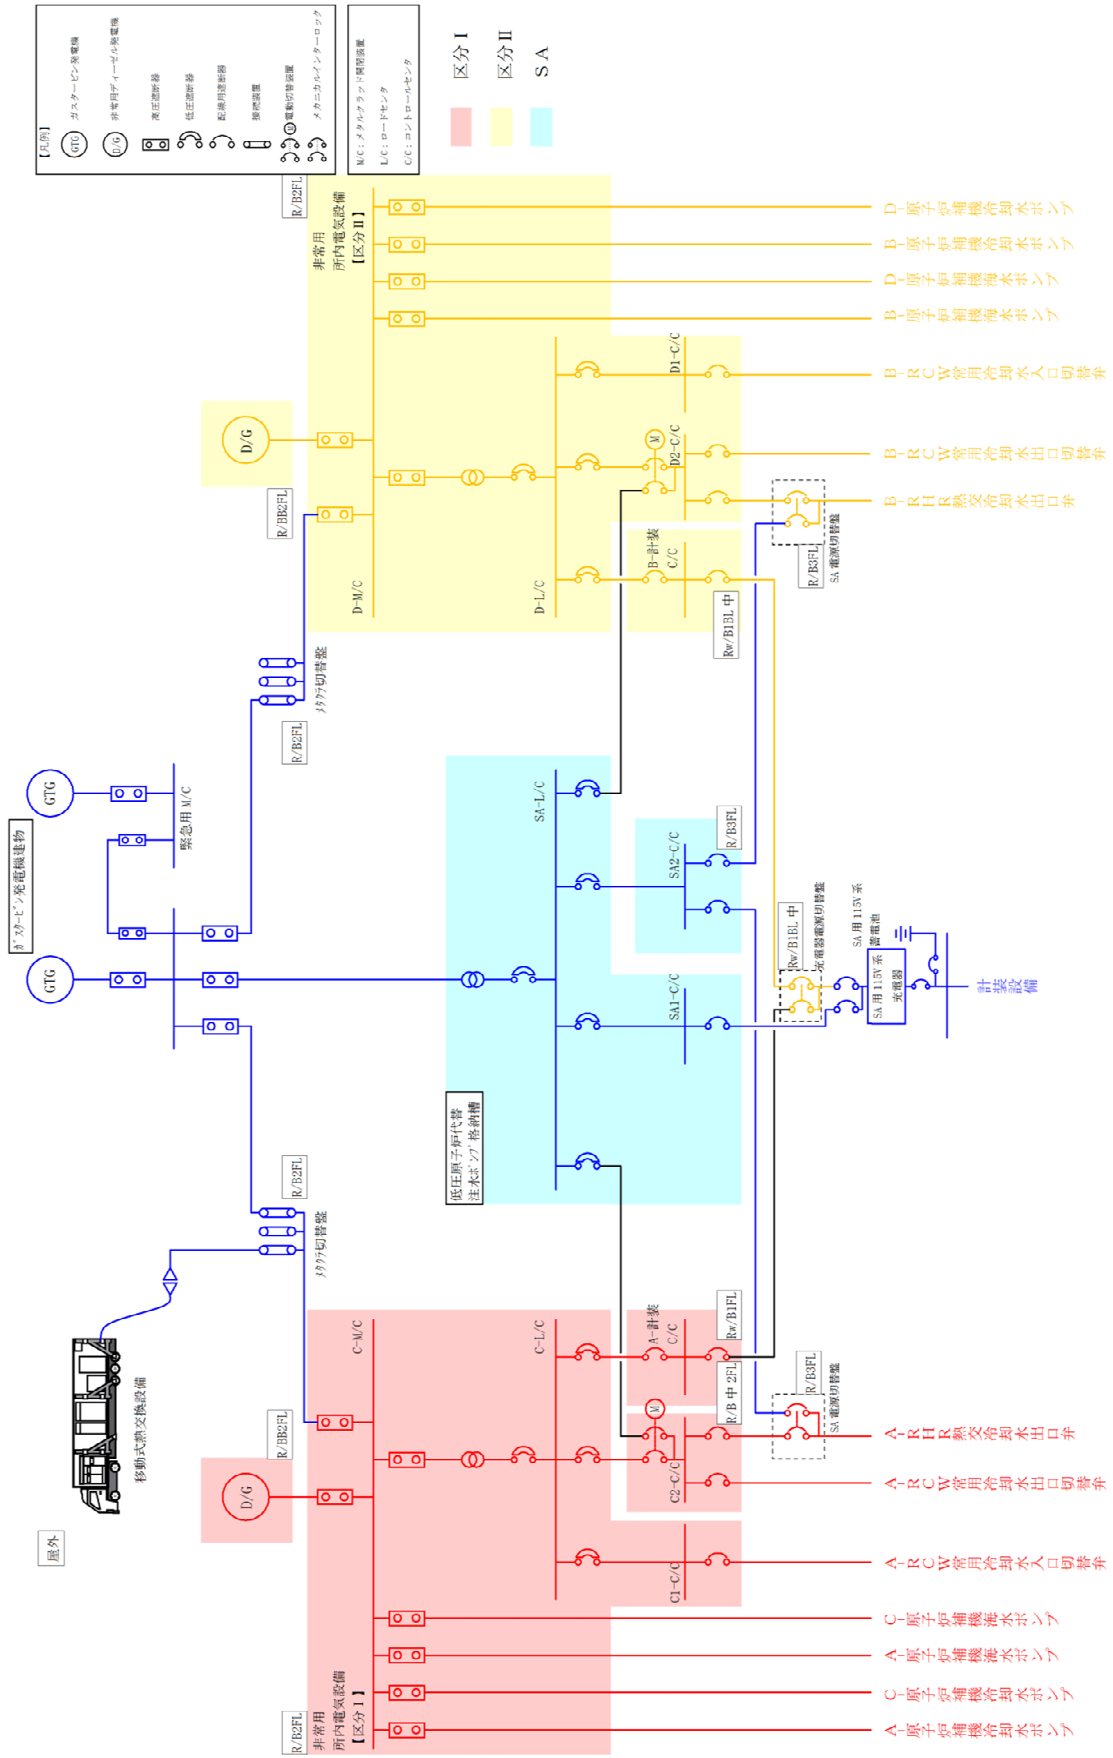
【凡例】
GTG ガスタービン発電機
D/G 非常用ディーゼル発電機
高圧遮断器
低圧遮断器
配線用遮断器
接続装置
M 電動切替装置
メカニカルインターロック

M/C：メタルクラッド開閉装置
L/C：ロードセンタ
C/C：コントロールセンタ

区分Ⅰ
区分Ⅱ
SA

R/B2FL
非常用
所内電気設備
【区分Ⅱ】

D-原子炉補機冷却水ポンプ
B-原子炉補機冷却水ポンプ
D-原子炉補機海水ポンプ
B-原子炉補機海水ポンプ
D1-C/C
B-RCW常用冷却水入口切替弁
D2-C/C
B-RCW常用冷却水出口切替弁
B-RHR熱交冷却水出口弁
R/B3FL
SA電源切替盤
D/G
R/BB2FL
D-M/C
D-L/C
B-計装
C/C
Rw/B1BL中
R/B2FL
メタクラ切替盤
SA-L/C
SA2-C/C
R/B3FL
GTG
緊急用M/C
ガスタービン発電機建物
GTG
SA1-C/C
Rw/B1BL中
充電器電源切替盤
SA用115V系
蓄電池
SA用115V系
充電器
計装設備
低圧原子炉代替注水ポンプ格納槽
R/B2FL
メタクラ切替盤
移動式熱交換設備
屋外
C-M/C
C-L/C
A-計装
C/C
Rw/B1FL
R/B中2FL
R/B3FL
SA電源切替盤
A-RHR熱交冷却水出口弁
A-RCW常用冷却水出口切替弁
C2-C/C
R/BB2FL
D/G
C1-C/C
A-RCW常用冷却水入口切替弁
C-原子炉補機海水ポンプ
A-原子炉補機海水ポンプ
C-原子炉補機冷却水ポンプ
A-原子炉補機冷却水ポンプ
R/B2FL
非常用
所内電気設備
【区分Ⅰ】